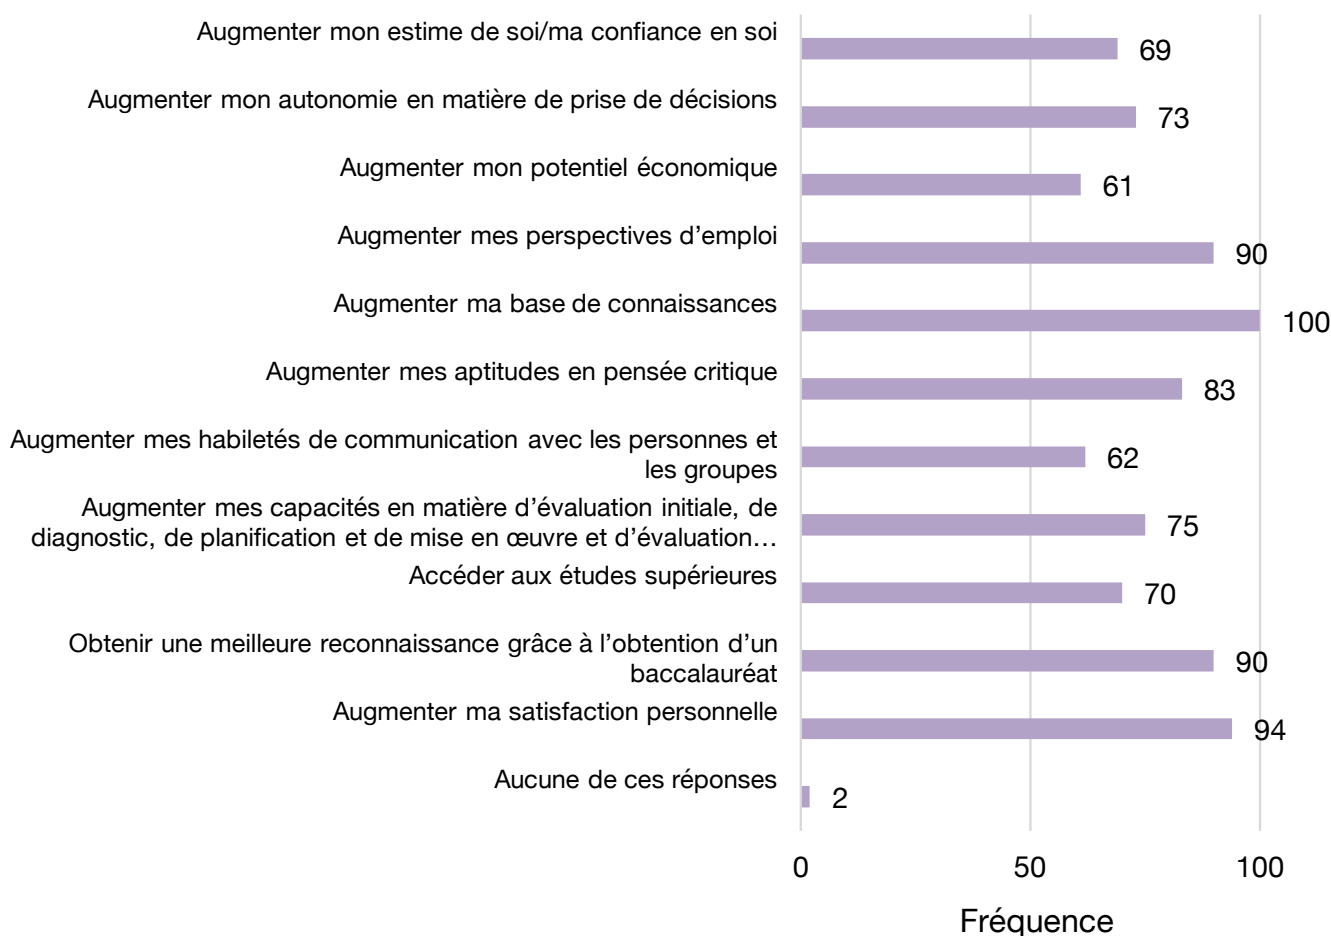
| | Fréquence |
|---|---|
| Augmenter mon estime de soi/ma confiance en soi | 69 |
| Augmenter mon autonomie en matière de prise de décisions | 73 |
| Augmenter mon potentiel économique | 61 |
| Augmenter mes perspectives d'emploi | 90 |
| Augmenter ma base de connaissances | 100 |
| Augmenter mes aptitudes en pensée critique | 83 |
| Augmenter mes habiletés de communication avec les personnes et les groupes | 62 |
| Augmenter mes capacités en matière d'évaluation initiale, de diagnostic, de planification et de mise en œuvre et d'évaluation… | 75 |
| Accéder aux études supérieures | 70 |
| Obtenir une meilleure reconnaissance grâce à l'obtention d'un baccalauréat | 90 |
| Augmenter ma satisfaction personnelle | 94 |
| Aucune de ces réponses | 2 |

0 50 100

Fréquence